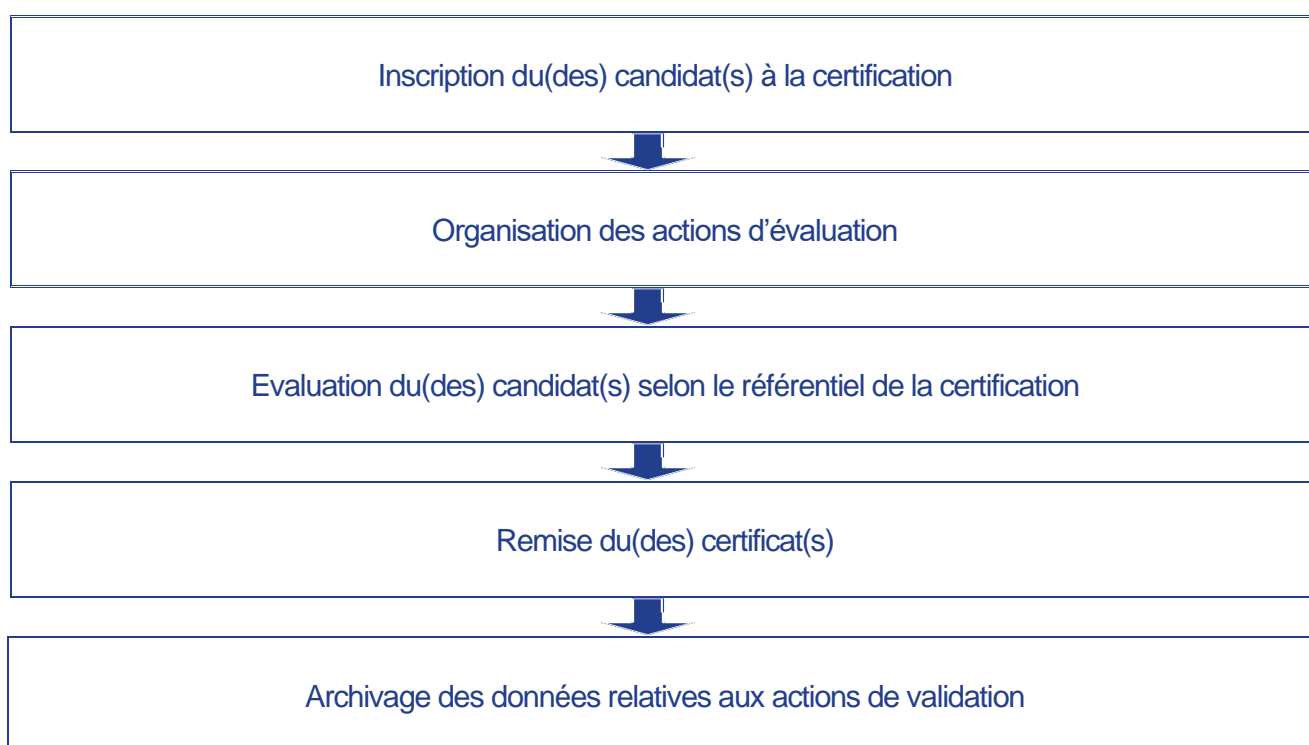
Inscription du(des) candidat(s) à la certification

Organisation des actions d’évaluation

Evaluation du(des) candidat(s) selon le référentiel de la certification

Remise du(des) certificat(s)

Archivage des données relatives aux actions de validation